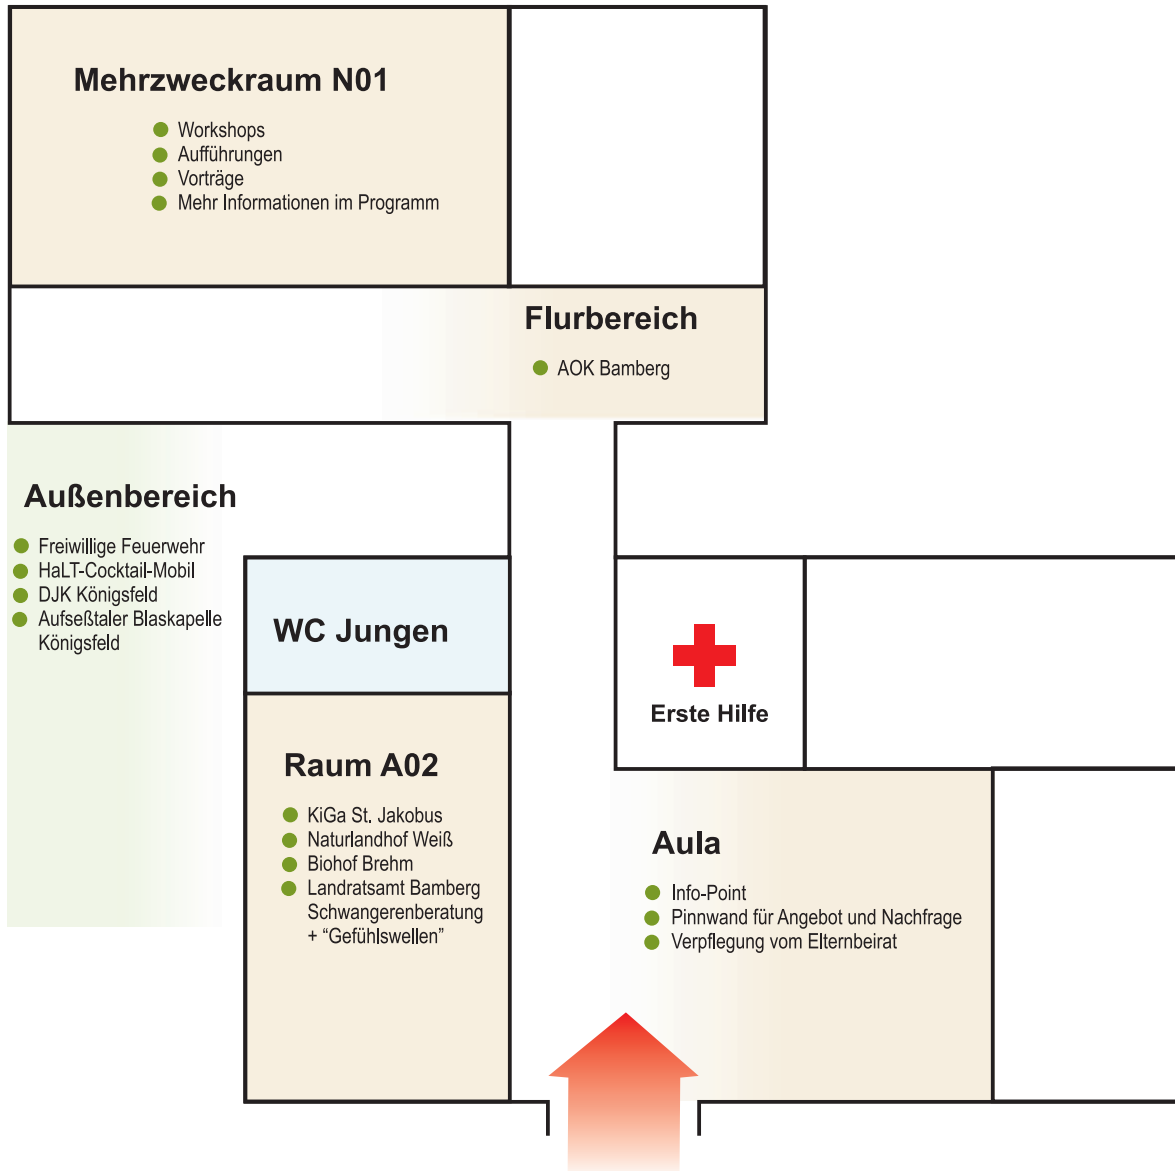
Mehrzweckraum N01

Workshops
Aufführungen
Vorträge
Mehr Informationen im Programm

Flurbereich

AOK Bamberg

Außenbereich

Freiwillige Feuerwehr
HaLT-Cocktail-Mobil
DJK Königsfeld
Aufseßtaler Blaskapelle Königsfeld

WC Jungen

Erste Hilfe

Raum A02

KiGa St. Jakobus
Naturlandhof Weiß
Biohof Brehm
Landratsamt Bamberg Schwangerenberatung + “Gefühlswellen”

Aula

Info-Point
Pinnwand für Angebot und Nachfrage
Verpflegung vom Elternbeirat